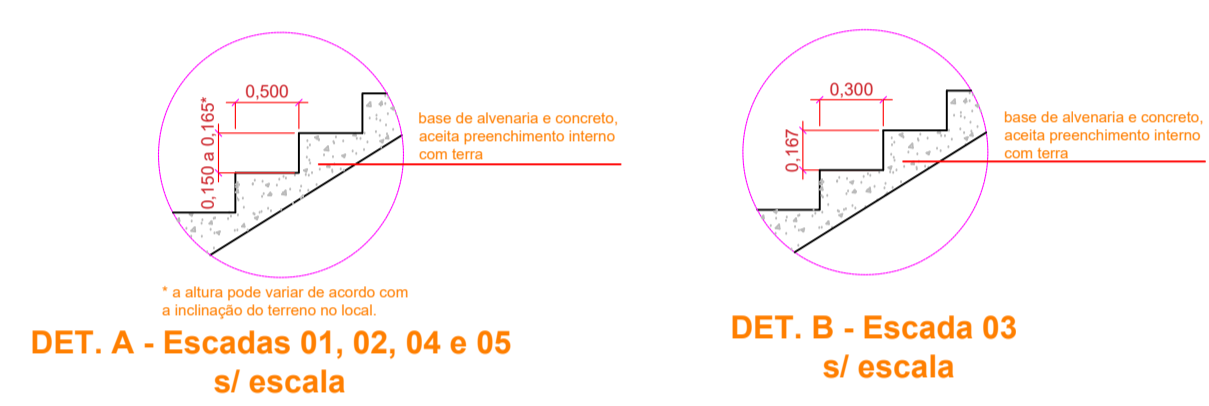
0,500

0,150 a 0,165*

base de alvenaria e concreto, aceita preenchimento interno com terra

* a altura pode variar de acordo com a inclinação do terreno no local.

DET. A - Escadas 01, 02, 04 e 05
s/ escala

0,300

0,167

base de alvenaria e concreto, aceita preenchimento interno com terra

DET. B - Escada 03
s/ escala